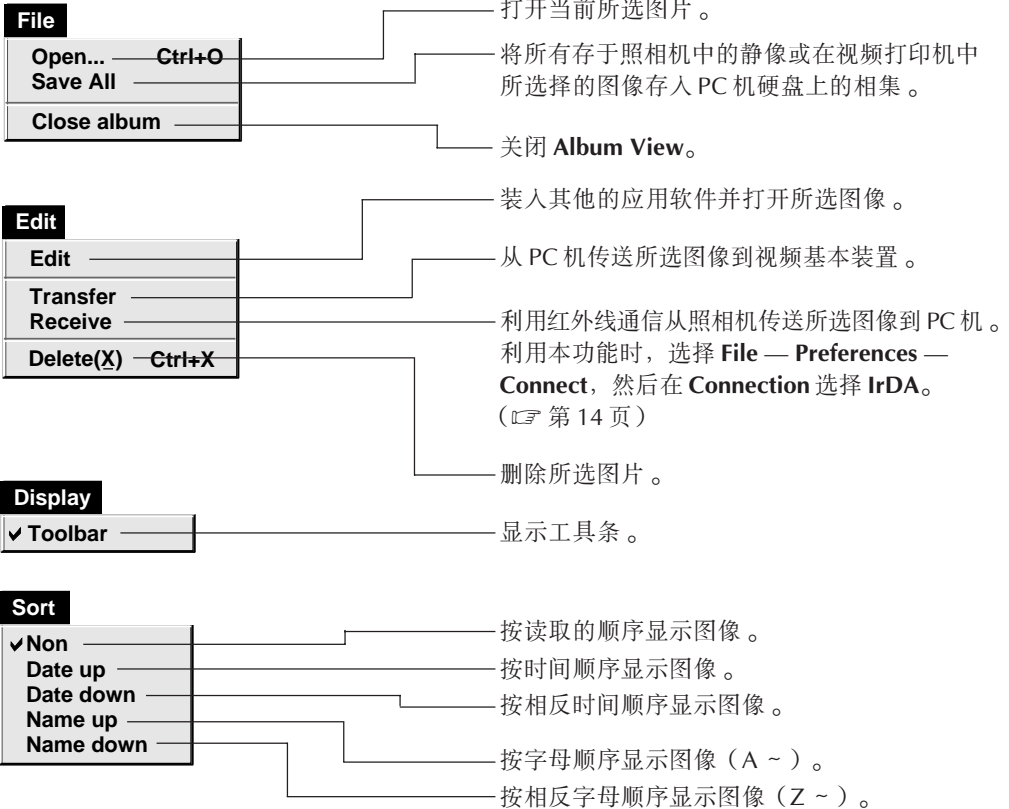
File
Open... Ctrl+O
Save All
Close album

打开当前所选图片。
将所有存于照相机中的静像或在视频打印机中所选择的图像存入 PC 机硬盘上的相集。
关闭 Album View。

Edit
Edit
Transfer
Receive
Delete(X) Ctrl+X

装入其他的应用软件并打开所选图像。
从 PC 机传送所选图像到视频基本装置。
利用红外线通信从照相机传送所选图像到 PC 机。利用本功能时，选择 File — Preferences — Connect，然后在 Connection 选择 IrDA。（☞ 第 14 页）
删除所选图片。

Display
✔ Toolbar

显示工具条。

Sort
✔Non
Date up
Date down
Name up
Name down

按读取的顺序显示图像。
按时间顺序显示图像。
按相反时间顺序显示图像。
按字母顺序显示图像（A ~ ）。
按相反字母顺序显示图像（Z ~ ）。